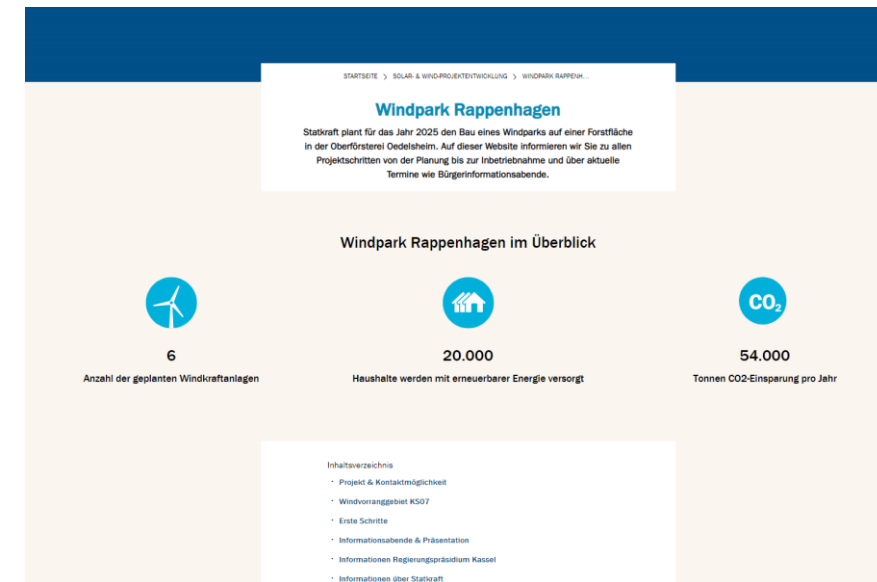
STARTSEITE > SOLAR- & WIND-PROJEKTENTWICKLUNG > WINDPARK RAPPENH...

Windpark Rappenhagen

Statkraft plant für das Jahr 2025 den Bau eines Windparks auf einer Forstfläche in der Oberförsterei Oedelsheim. Auf dieser Website informieren wir Sie zu allen Projektschritten von der Planung bis zur Inbetriebnahme und über aktuelle Termine wie Bürgerinformationsabende.

Windpark Rappenhagen im Überblick

$CO_2$

6
Anzahl der geplanten Windkraftanlagen

20.000
Haushalte werden mit erneuerbarer Energie versorgt

54.000
Tonnen CO2-Einsparung pro Jahr

Inhaltsverzeichnis
- Projekt & Kontaktmöglichkeit
- Windvorranggebiet KS07
- Erste Schritte
- Informationsabende & Präsentation
- Informationen Regierungspräsidium Kassel
- Informationen über Statkraft